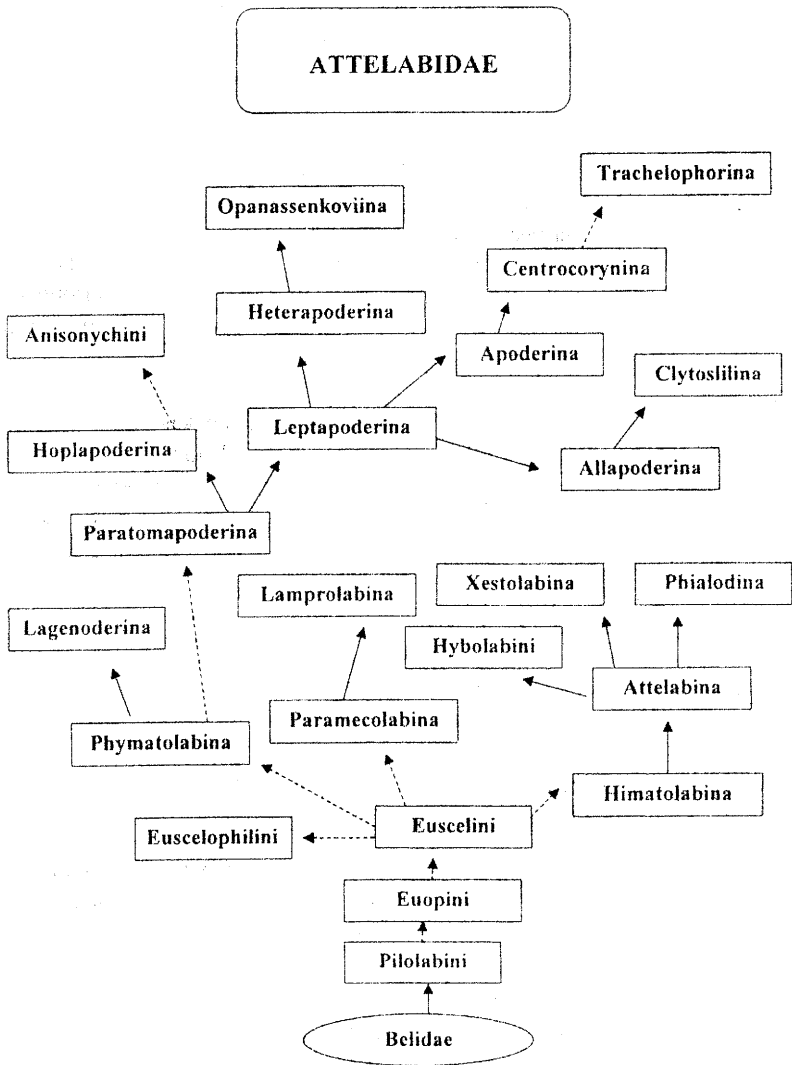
ATTELABIDAE

Trachelophorina

Opanassenkoviina

Centrocorynina

Heterapoderina

Anisonychini

Apoderina

Clytoslilina

Leptapoderina

Hoplapoderina

Allapoderina

Paratomapoderina

Lamprolabina

Xestolabina

Phialodina

Lagenoderina

Hybolabini

Attelabina

Paramecolabina

Phymatolabina

Himatolabina

Euscelini

Euscelophilini

Euopini

Pilolabini

Belidae